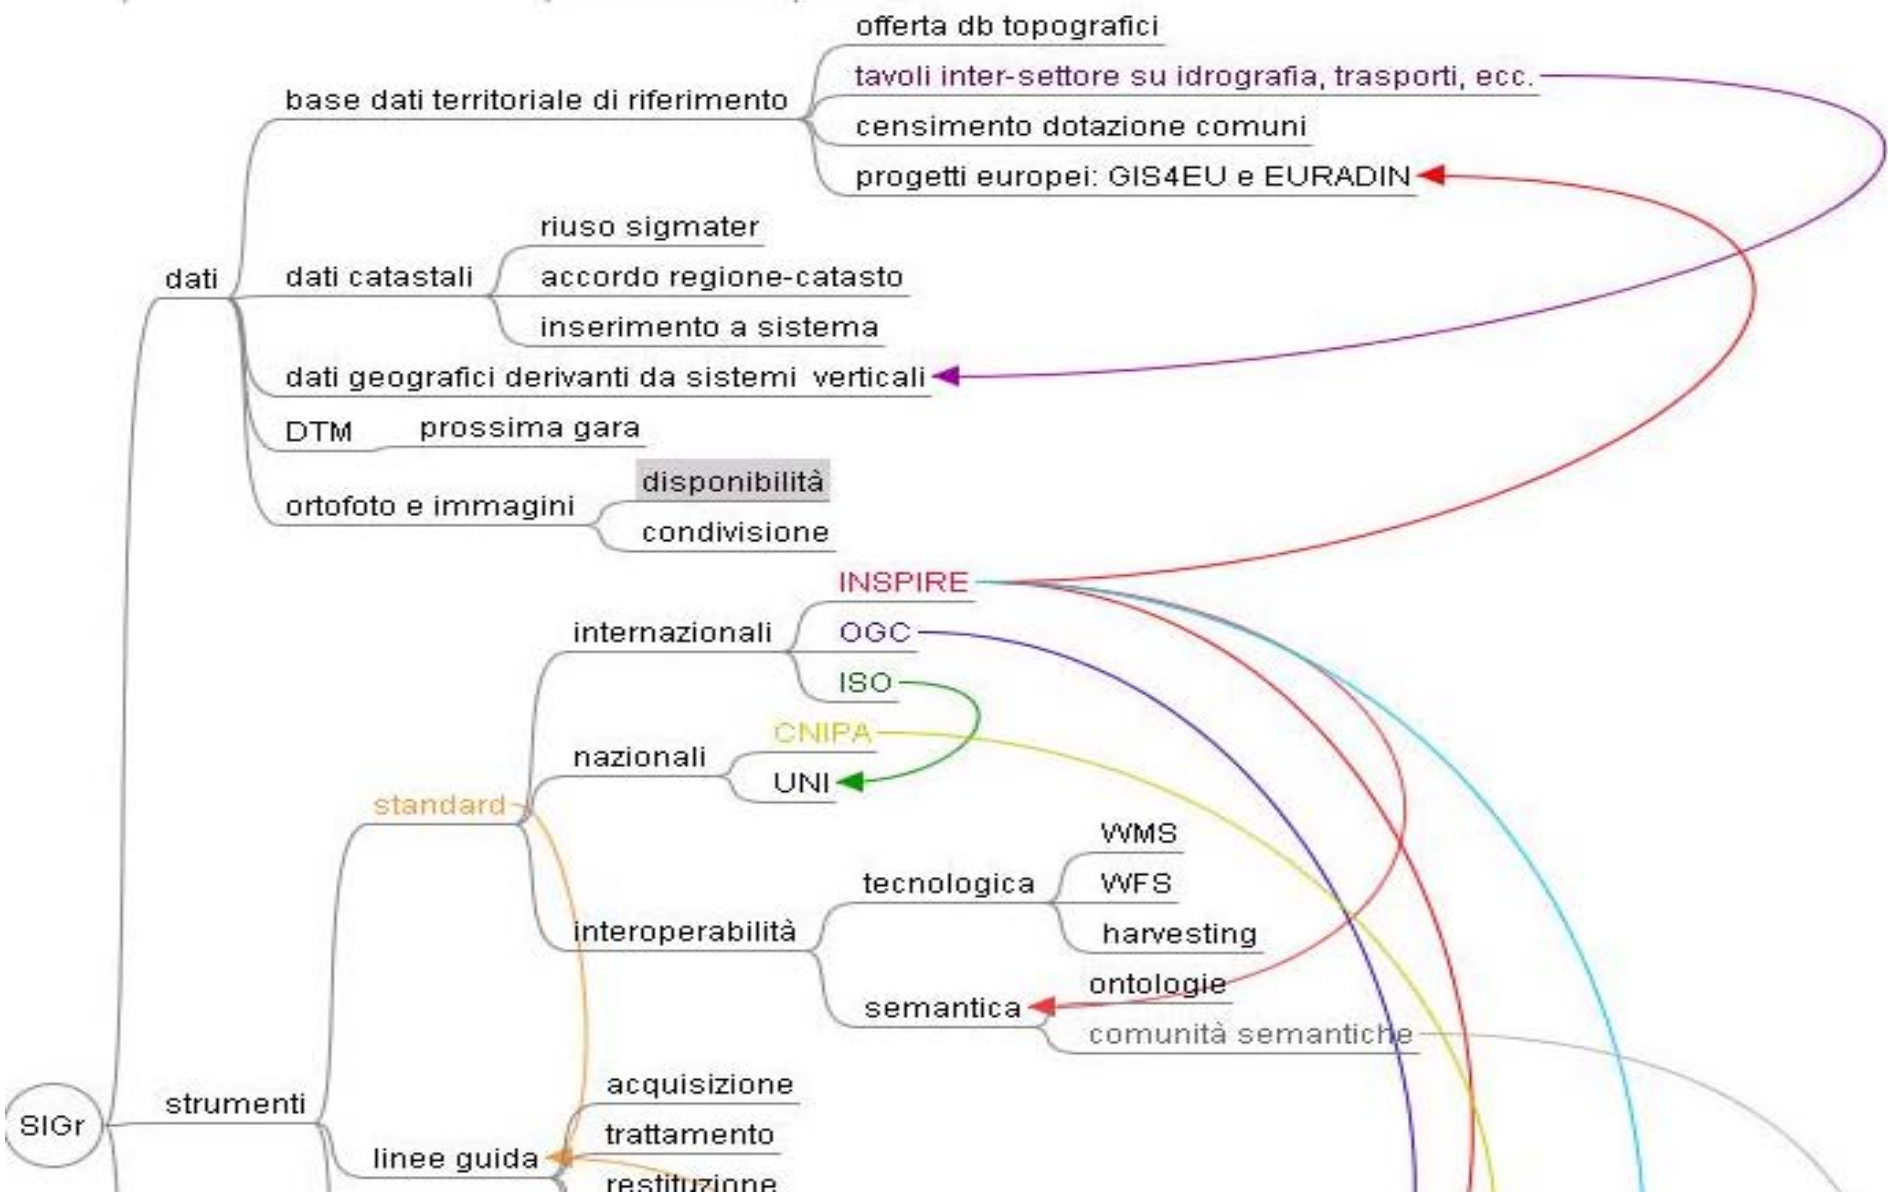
offerta db topografici
tavoli inter-settore su idrografia, trasporti, ecc.
base dati territoriale di riferimento
censimento dotazione comuni
progetti europei: GIS4EU e EURADIN
riuso sigmater
dati
dati catastali
accordo regione-catasto
inserimento a sistema
dati geografici derivanti da sistemi verticali
DTM
prossima gara
disponibilità
ortofoto e immagini
condivisione
INSPIRE
internazionali
OGC
ISO
CNIPA
nazionali
UNI
standard
WMS
tecnologica
WFS
harvesting
interoperabilità
ontologie
semantica
comunità semantiche
acquisizione
SIGr
strumenti
trattamento
linee guida
restituzione